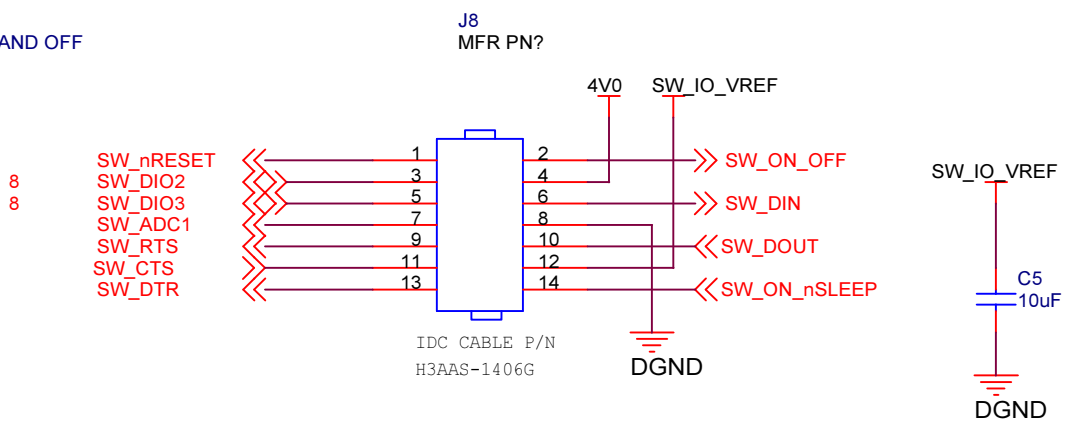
AND OFF

J8
MFR PN?

4V0
SW_IO_VREF

SW_nRESET
8 SW_DIO2
8 SW_DIO3
SW_ADC1
SW_RTS
SW_CTS
SW_DTR

1 2
3 4
5 6
7 8
9 10
11 12
13 14

SW_ON_OFF
SW_DIN
SW_DOUT
SW_ON_nSLEEP

IDC CABLE P/N
H3AAS-1406G

DGND

SW_IO_VREF
C5
10uF
DGND